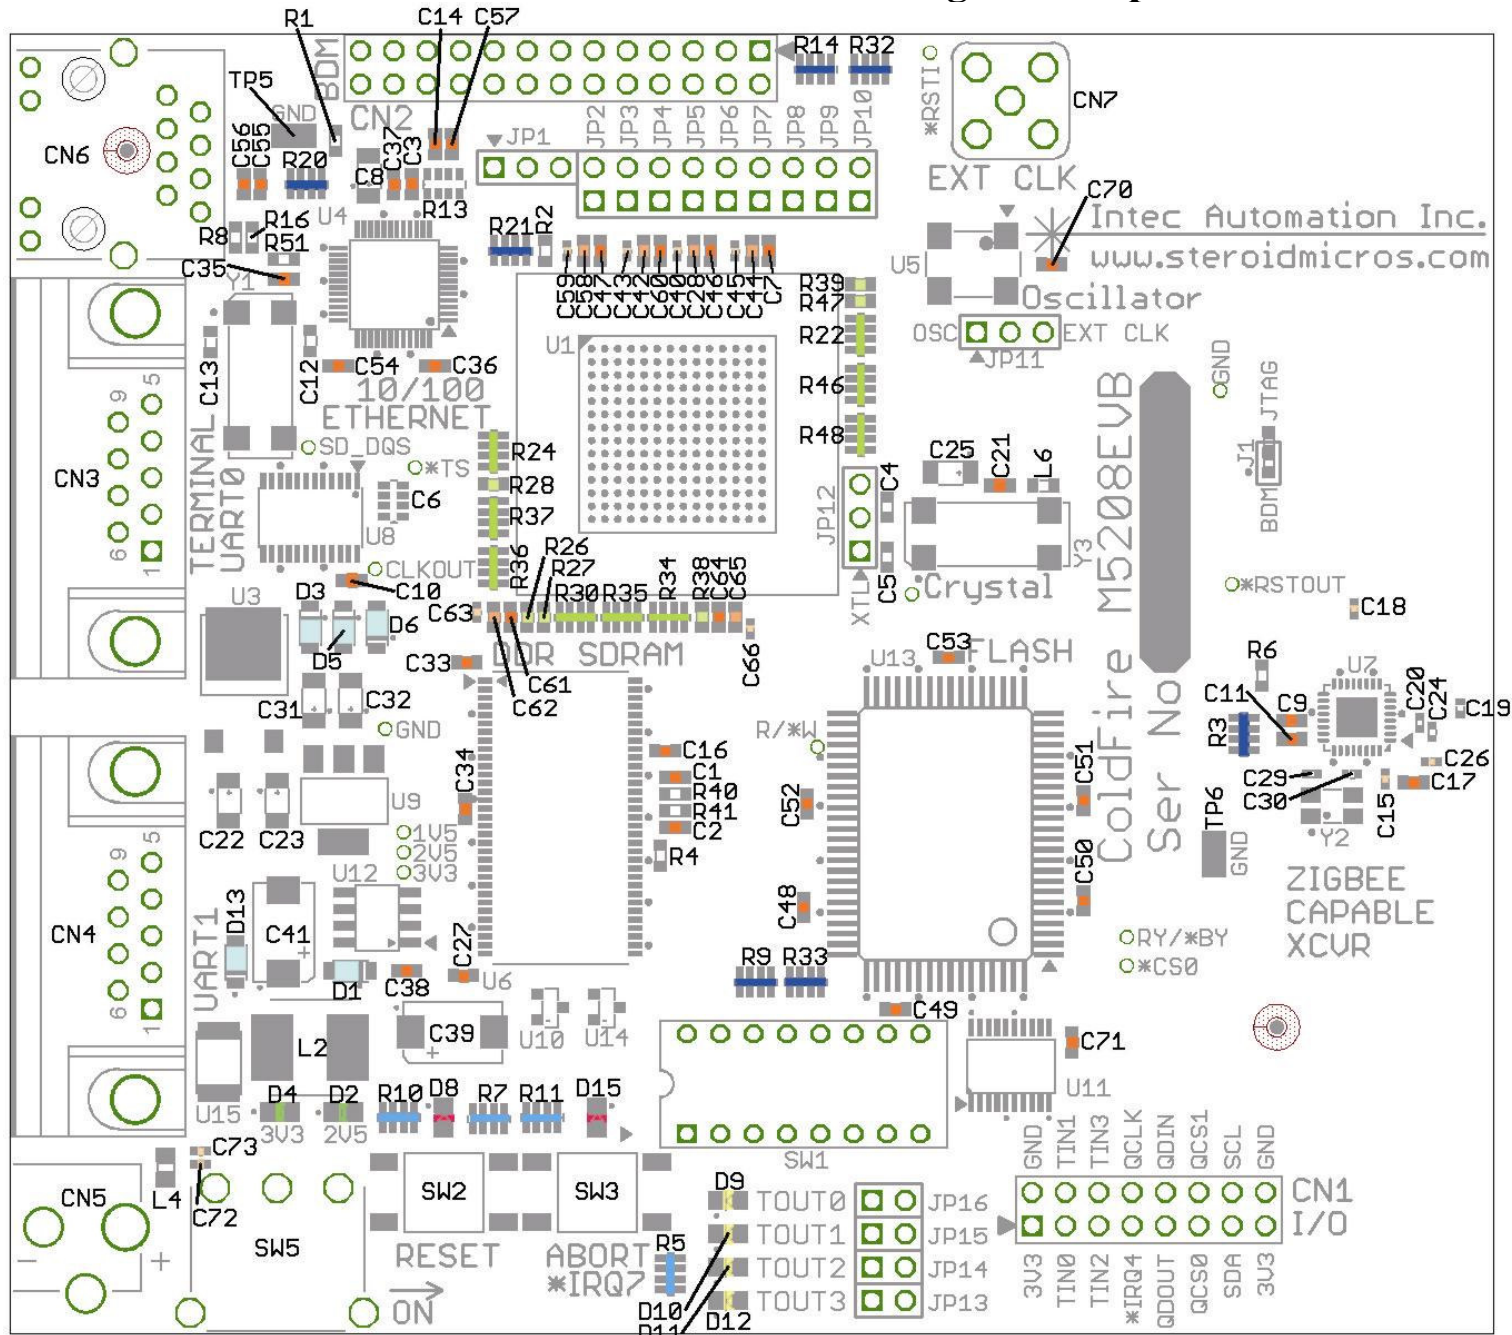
R1 C14 C57
BDM
CN2
R14 R32
*RSTI
CN7
EXT CLK
TP5
GND
CN6
C56 C55 R20
C37 C3
C8
R13
JP1
JP2 JP3 JP4 JP5 JP6 JP7 JP8 JP9 JP10
C70
Intec Automation Inc.
www.steroidmicros.com
U4
R8 R16 R51
R21 R2
C59 C58 C47 C43 C42 C60 C40 C28 C46 C45 C44 C7
U5
Oscillator
C35
Y1
R39 R47
R22
OSC EXT CLK
JP11
U1
C13 C12 C54 C36
10/100
ETHERNET
R46
R48
GND
JTAG
CN3
TERMINAL UART0
SD_DQS
*TS
R24
R28
R37
C6
U8
C25 C21 L6
C4
JP12
J1
BDM
M5208EVB
Ser No
ColdFire
R36 R26 R27
CLKOUT
C10
U3 D3 D6 D5
C63
R30 R35 R34 R38 C64 C65
C5
XTL
Crystal
Y3
*RSTOUT
C18
C33
DDR SDRAM
C66
C61 C62
U13 C53 FLASH
R6
C11 C9 U7 C20 C24 C19
R3
C31 C32
GND
R/*W
C16
C1
R40
R41
C2
C26
C29 C17
C30 C15
C34
C22 C23
U9
R4
C52
C51
TP6 GND
Y2
1V5
2V5
3V3
U12
C50
ZIGBEE CAPABLE XCVR
CN4
UART1
D13
C41
C48
C27
D1 C38
U6
R9 R33
RY/*BY
*CS0
U10 U14
C49
C39
L2
C71
U11
U15
D4 D2 R10 D8 R7 R11 D15
3V3 2V5
C73
SW1
GND TIN1 TIN3 QCLK QDIN QCS1 SCL GND
CN5 L4 C72
SW2 SW3
D9
TOUT0 JP16
TOUT1 JP15
TOUT2 JP14
TOUT3 JP13
CN1
I/O
SW5
RESET
ABORT
*IRQ7
R5
D10
D11 D12
ON
3V3 TIN0 TIN2 *IRQ4 QDOUT QCS0 SDA 3V3